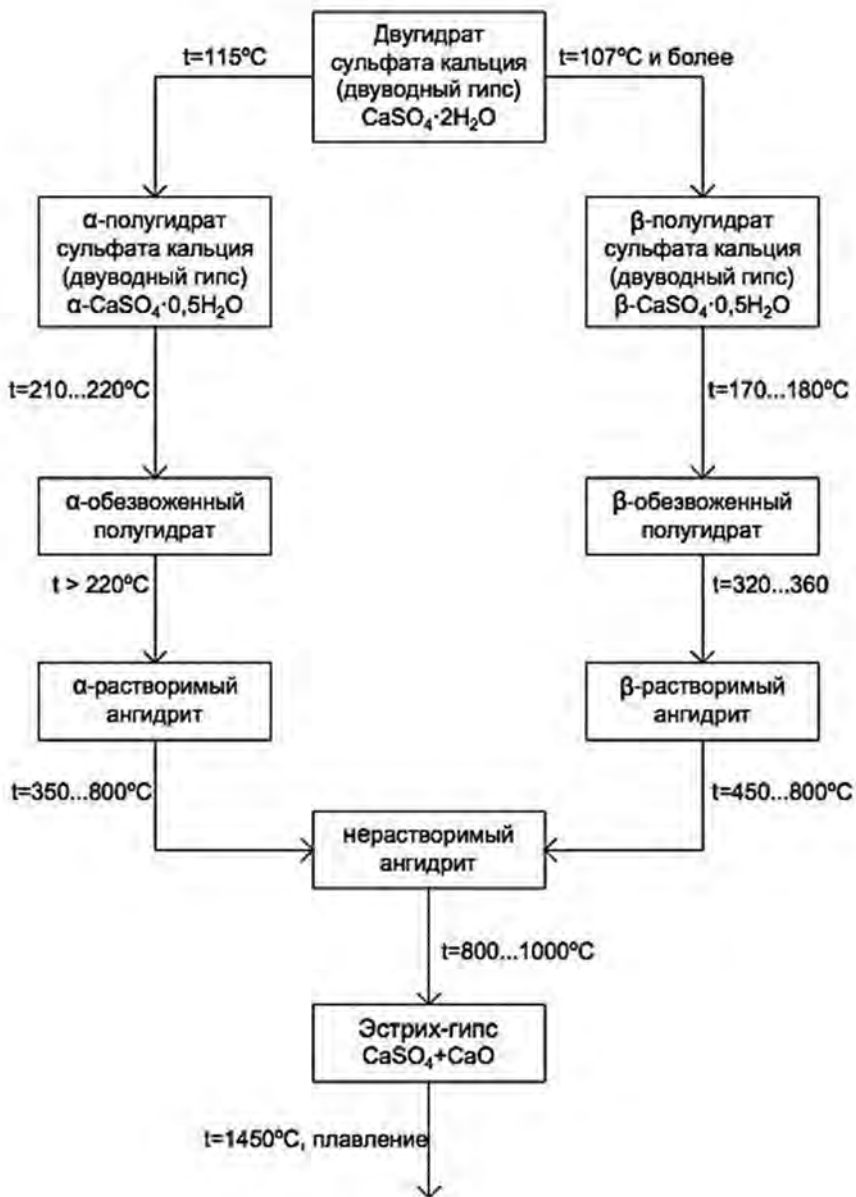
Двугидрат сульфата кальция (двуводный гипс) $CaSO_4 \cdot 2H_2O$

t=115ºC

t=107ºC и более

α-полугидрат сульфата кальция (двуводный гипс) α-$CaSO_4 \cdot 0,5H_2O$

β-полугидрат сульфата кальция (двуводный гипс) β-$CaSO_4 \cdot 0,5H_2O$

t=210...220ºC

t=170...180ºC

α-обезвоженный полугидрат

β-обезвоженный полугидрат

t > 220ºC

t=320...360

α-растворимый ангидрит

β-растворимый ангидрит

t=350...800ºC

t=450...800ºC

нерастворимый ангидрит

t=800...1000ºC

Эстрих-гипс $CaSO_4$+CaO

t=1450ºC, плавление